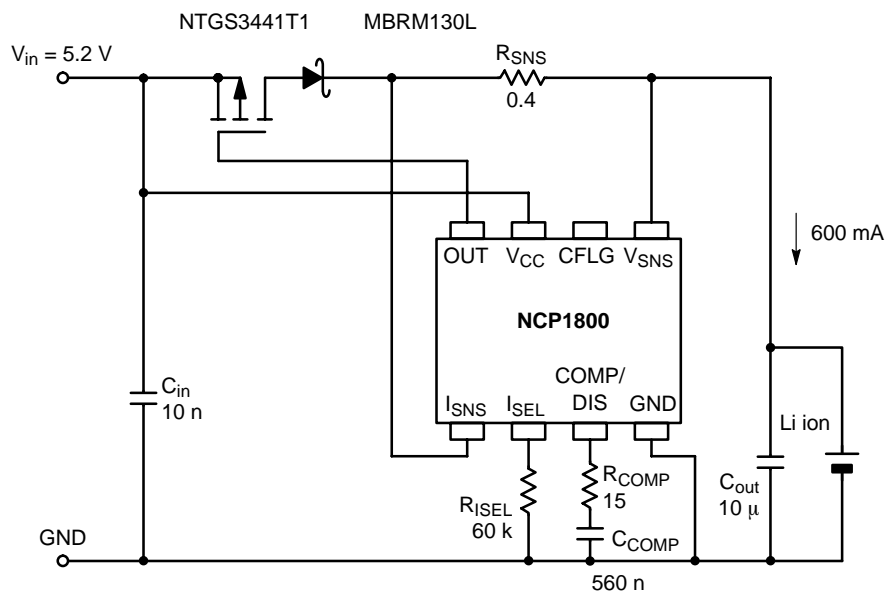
NTGS3441T1

MBRM130L

$V_{in}$ = 5.2 V

$R_{SNS}$

0.4

600 mA

OUT

$V_{CC}$

CFLG

$V_{SNS}$

NCP1800

$C_{in}$

10 n

$I_{SNS}$

$I_{SEL}$

COMP/ DIS

GND

Li ion

$R_{COMP}$

15

$C_{out}$

10 μ

$R_{ISEL}$

60 k

GND

$C_{COMP}$

560 n